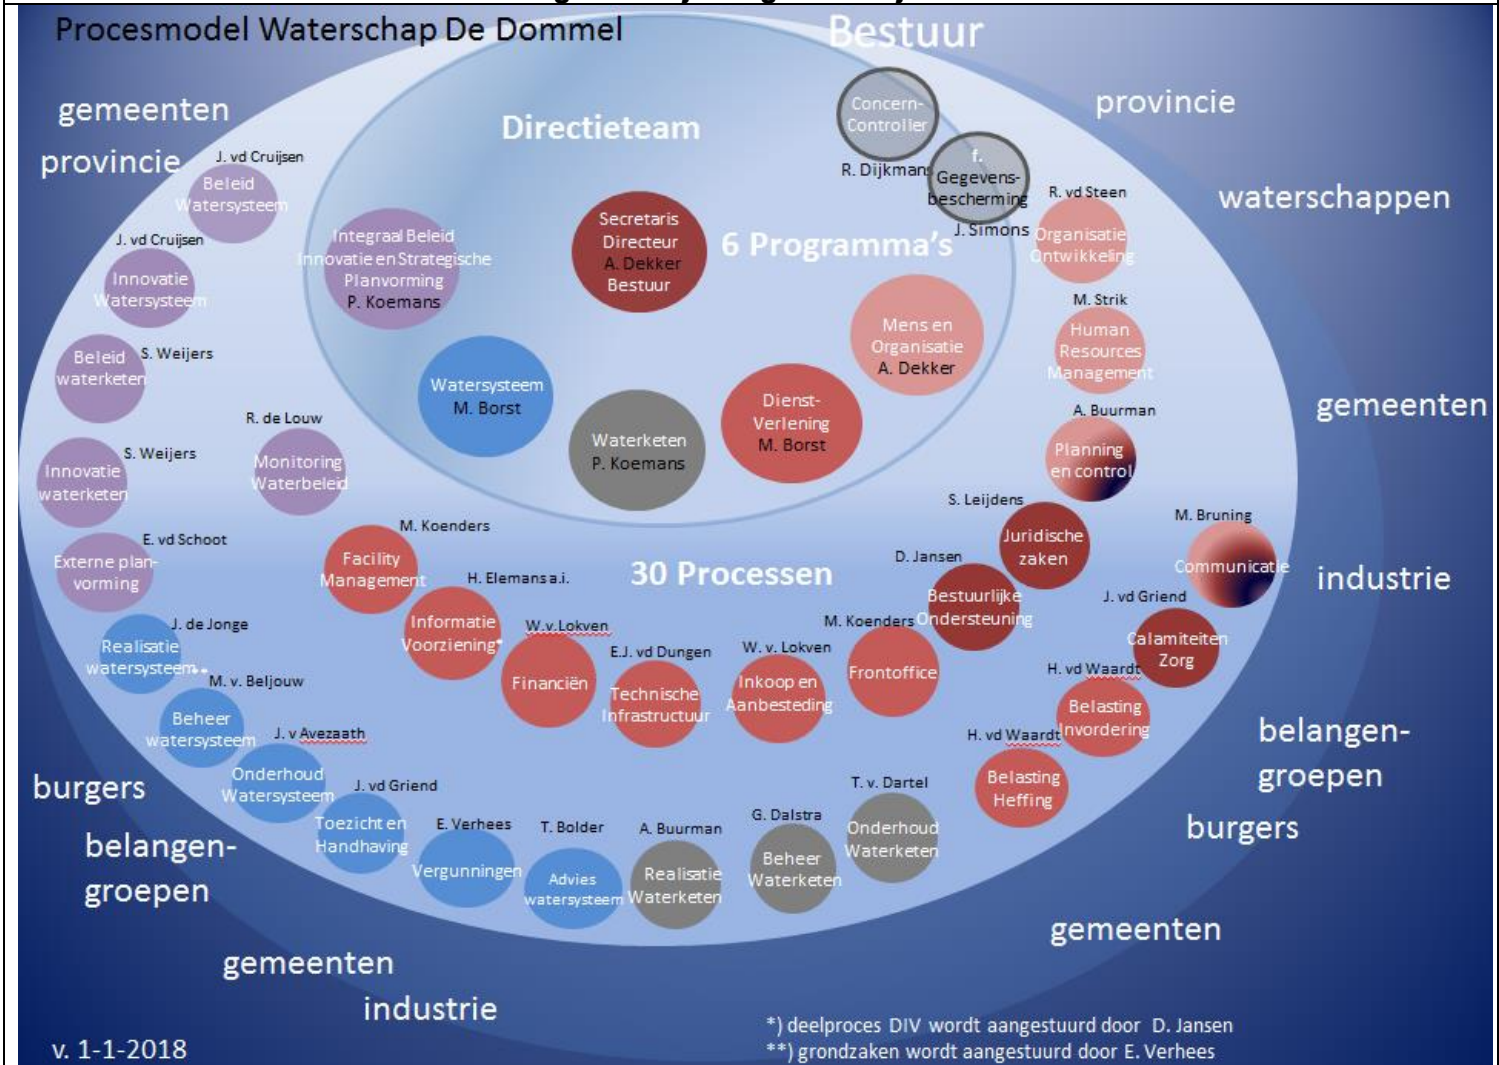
Procesmodel Waterschap De Dommel

Bestuur

Directieteam

Concern-Controller

R. Dijkmans

f. Gegevens-bescherming

J. Simons

gemeenten

provincie

provincie

waterschappen

J. vd Cruijsen

Beleid Watersysteem

J. vd Cruijsen

Innovatie Watersysteem

Integraal Beleid Innovatie en Strategische Planvorming P. Koemans

Secretaris Directeur A. Dekker Bestuur

6 Programma's

R. vd Steen

Organisatie Ontwikkeling

M. Strik

Human Resources Management

Mens en Organisatie A. Dekker

Beleid waterketen

S. Weijers

Watersysteem M. Borst

Waterketen P. Koemans

Dienst-Verlening M. Borst

gemeenten

R. de Louw

Monitoring Waterbeleid

S. Weijers

Innovatie waterketen

A. Buurman

Planning en control

S. Leijdens

Juridische zaken

M. Bruning

Communicatie

industrie

E. vd Schoot

Externe planvorming

M. Koenders

Facility Management

H. Elemans a.i.

30 Processen

D. Jansen

Bestuurlijke Ondersteuning

J. vd Griend

Calamiteiten Zorg

J. de Jonge

Realisatie watersysteem**

Informatie Voorziening*

W.v.Lokven

Financiën

E.J. vd Dungen

Technische Infrastructuur

W. v. Lokven

Inkoop en Aanbesteding

M. Koenders

Frontoffice

H. vd Waardt

Belasting Invordering

M. v. Beljouw

Beheer watersysteem

J. v Avezaath

Onderhoud Watersysteem

H. vd Waardt

Belasting Heffing

belangen-groepen

burgers

J. vd Griend

Toezicht en Handhaving

E. Verhees

Vergunningen

T. Bolder

Advies watersysteem

A. Buurman

Realisatie Waterketen

G. Dalstra

Beheer Waterketen

T. v. Dartel

Onderhoud Waterketen

burgers

belangen-groepen

gemeenten

gemeenten

industrie

v. 1-1-2018

*) deelproces DIV wordt aangestuurd door D. Jansen
**) grondzaken wordt aangestuurd door E. Verhees